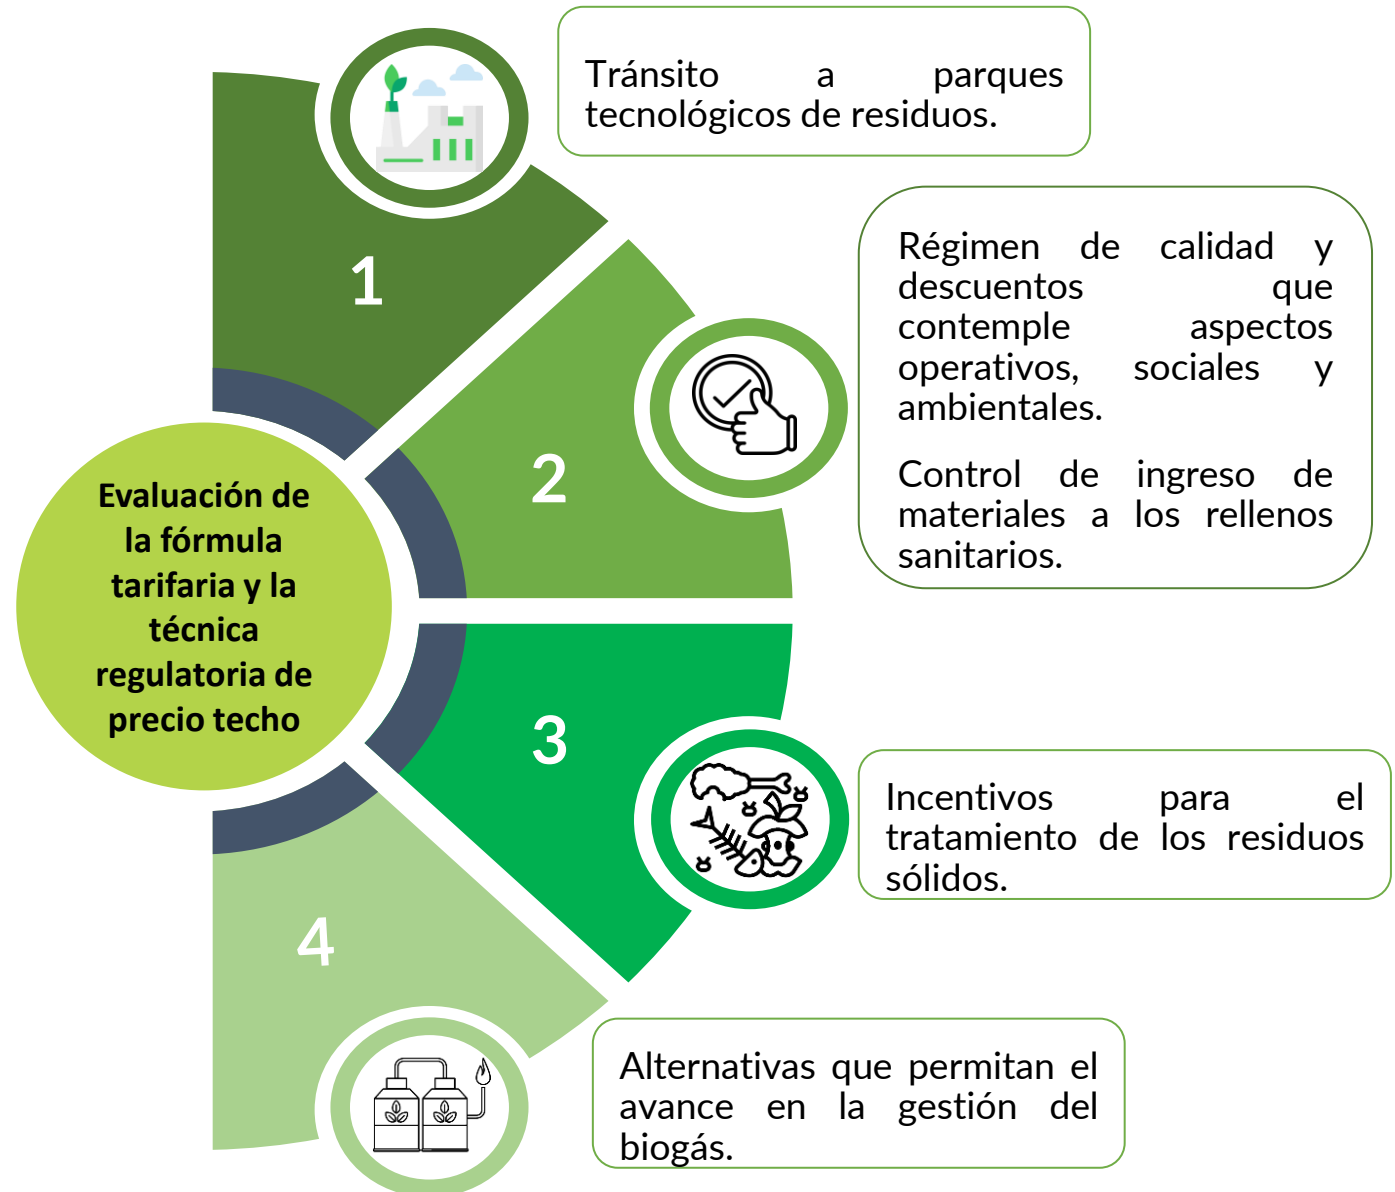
Evaluación de la fórmula tarifaria y la técnica regulatoria de precio techo

1

Tránsito a parques tecnológicos de residuos.

2

Régimen de calidad y descuentos que contemple aspectos operativos, sociales y ambientales.

Control de ingreso de materiales a los rellenos sanitarios.

3

Incentivos para el tratamiento de los residuos sólidos.

4

Alternativas que permitan el avance en la gestión del biogás.